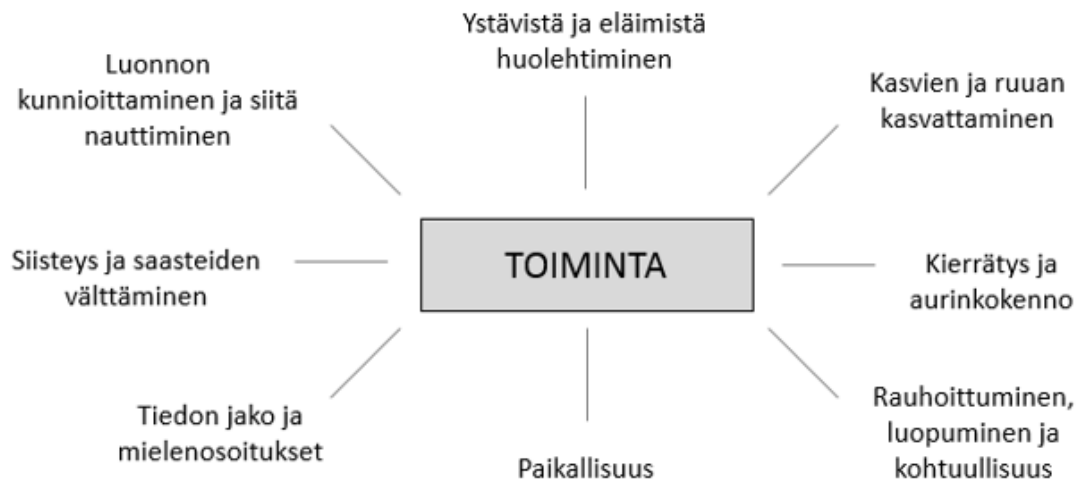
Ystävistä ja eläimistä huolehtiminen

Luonnon kunnioittaminen ja siitä nauttiminen

Kasvien ja ruuan kasvattaminen

Siisteys ja saasteiden välttäminen

TOIMINTA

Kierrätys ja aurinkokenno

Tiedon jako ja mielenosoitukset

Paikallisuus

Rauhoittuminen, luopuminen ja kohtuullisuus